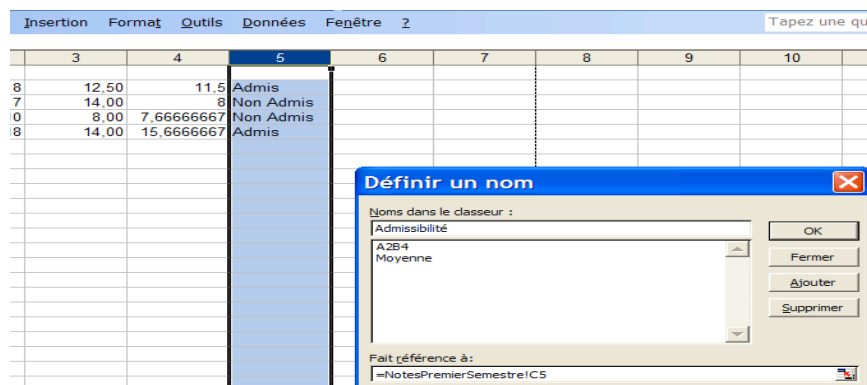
Insertion Format Outils Données Fenêtre ?

Tapez une qu

| | 3 | 4 | 5 | 6 | 7 | 8 | 9 | 10 |
|---|---|---|---|---|---|---|---|---|
| 8 | 12,50 | 11,5 | Admis | | | | | |
| 7 | 14,00 | 8 | Non Admis | | | | | |
| 0 | 8,00 | 7,66666667 | Non Admis | | | | | |
| 8 | 14,00 | 15,6666667 | Admis | | | | | |

Définir un nom

Noms dans le classeur :

Admissibilité

A2B4
Moyenne

OK

Fermer

Ajouter

Supprimer

Fait référence à:

=NotesPremierSemestre!C5